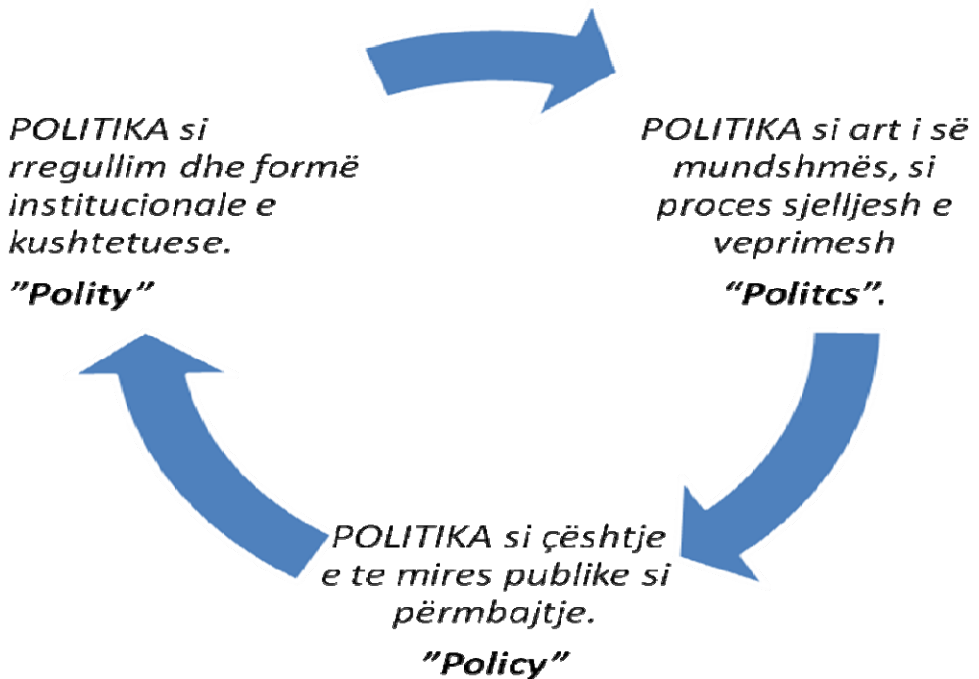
POLITIKA si rregullim dhe formë institucionale e kushtetuese.

”Polity”

POLITIKA si art i së mundshmës, si proces sjelljesh e veprimesh

“Politcs”.

POLITIKA si çështje e te mires publike si përmbajtje.

”Policy”